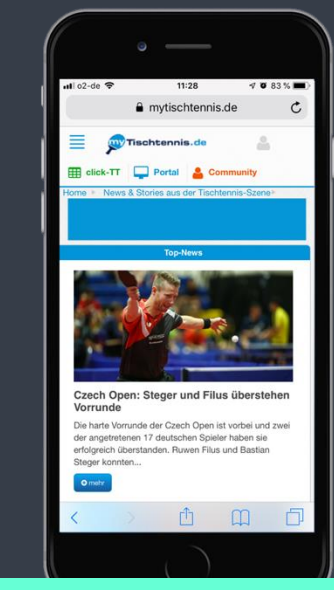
o2-de 11:28 83 %

mytischtennis.de

myTischtennis.de

click-TT Portal Community

Home » News & Stories aus der Tischtennis-Szene »

Top-News

Czech Open: Steger und Filus überstehen Vorrunde

Die harte Vorrunde der Czech Open ist vorbei und zwei der angetretenen 17 deutschen Spieler haben sie erfolgreich überstanden. Ruwen Filus und Bastian Steger konnten...

mehr